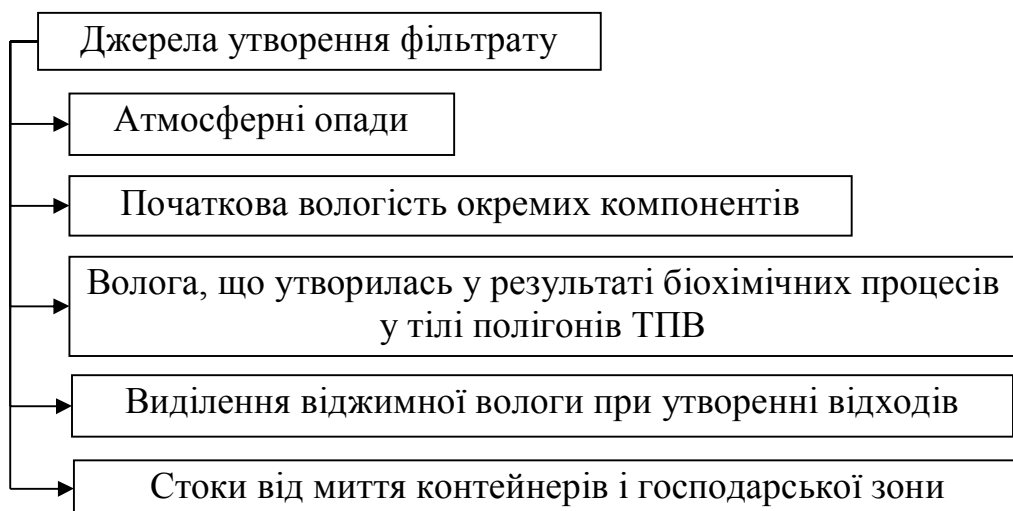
Джерела утворення фільтрату

Атмосферні опади

Початкова вологість окремих компонентів

Волога, що утворилась у результаті біохімічних процесів у тілі полігонів ТПВ

Виділення віджимної вологи при утворенні відходів

Стоки від миття контейнерів і господарської зони